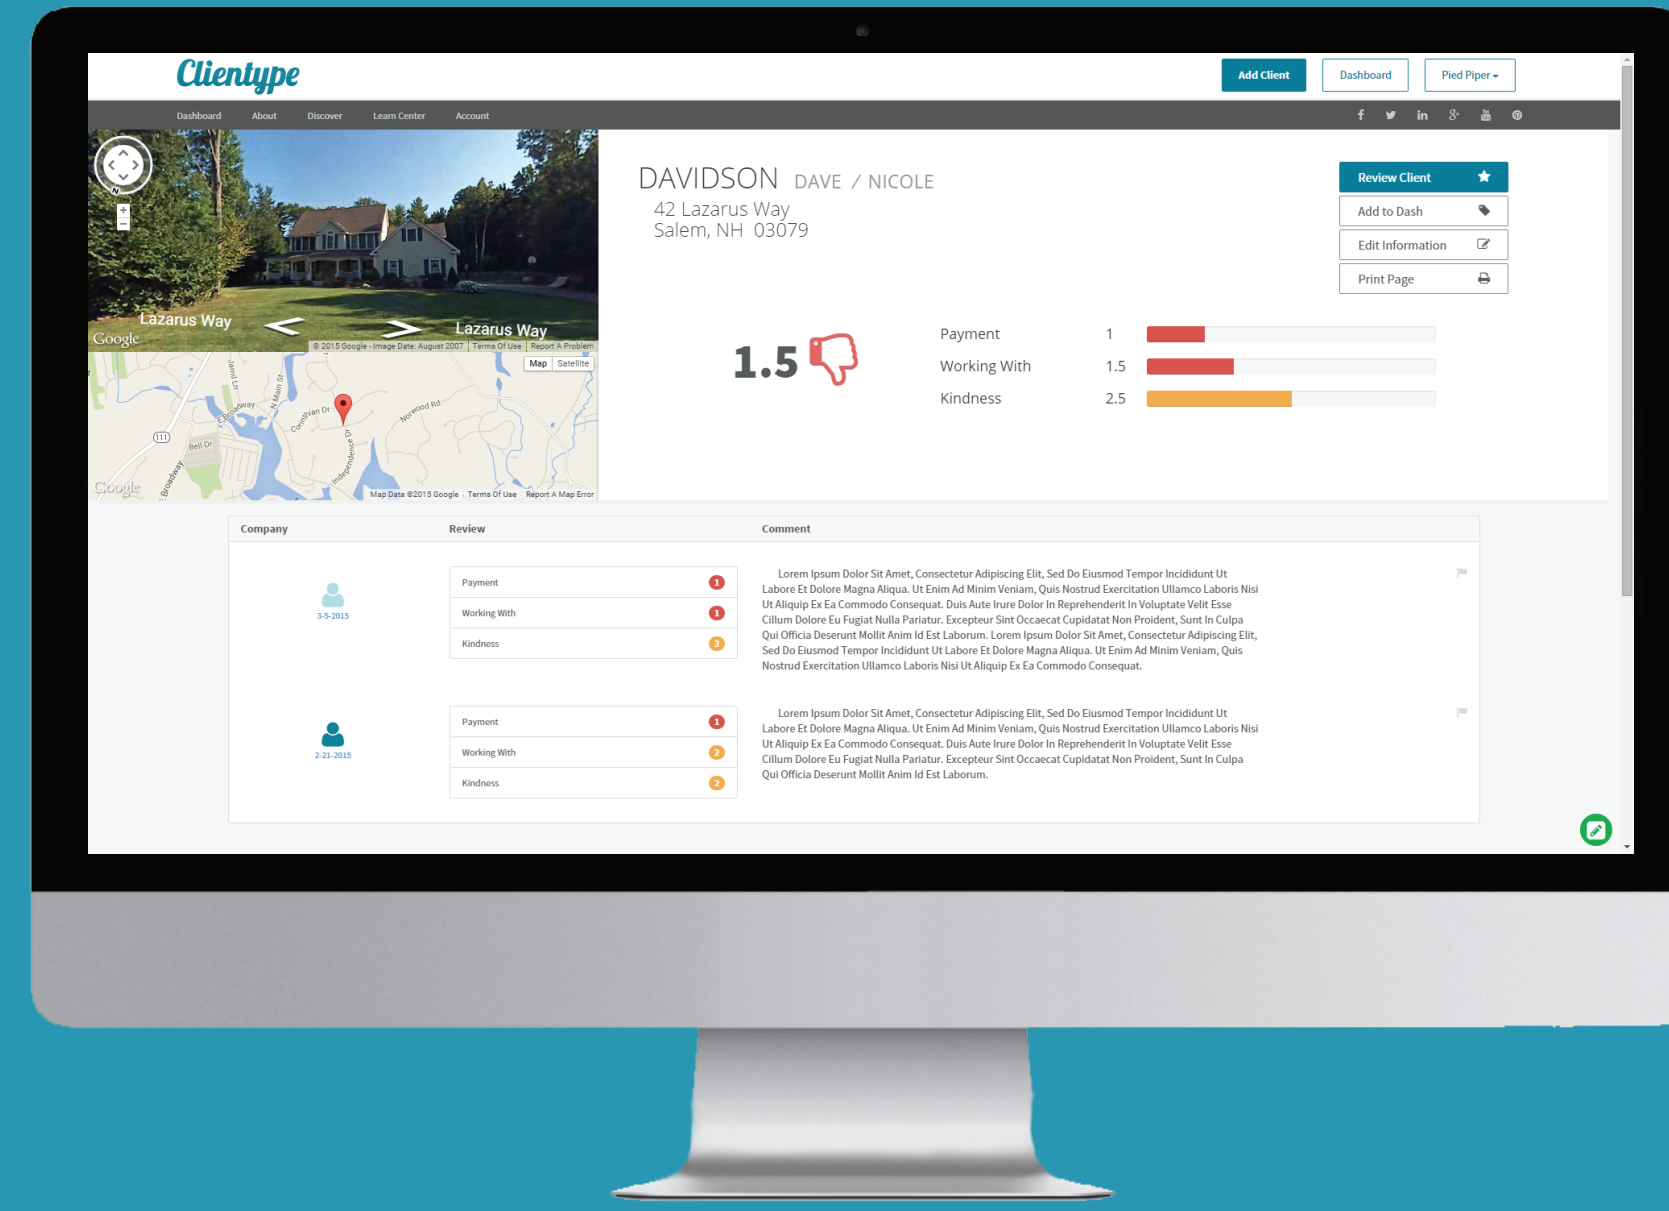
Clientype

Add Client Dashboard Pied Piper

Dashboard About Discover Learn Center Account

Lazarus Way
Google
Lazarus Way
© 2015 Google - Image Date: August 2007 Terms Of Use Report A Problem

Map Satellite

Jamie Ln N Main St Broadway Carrivan Dr Norwood Rd Independence Dr Bell Dr Broadway 111
Google
Map Data ©2015 Google Terms Of Use Report A Map Error

DAVIDSON DAVE / NICOLE
42 Lazarus Way
Salem, NH 03079

Review Client
Add to Dash
Edit Information
Print Page

1.5

Payment 1
Working With 1.5
Kindness 2.5

| Company | Review | Comment |
|---|---|---|
| 3-5-2015 | Payment 1<br>Working With 1<br>Kindness 3 | Lorem Ipsum Dolor Sit Amet, Consectetur Adipiscing Elit, Sed Do Eiusmod Tempor Incididunt Ut Labore Et Dolore Magna Aliqua. Ut Enim Ad Minim Veniam, Quis Nostrud Exercitation Ullamco Laboris Nisi Ut Aliquip Ex Ea Commodo Consequat. Duis Aute Irure Dolor In Reprehenderit In Voluptate Velit Esse Cillum Dolore Eu Fugiat Nulla Pariatur. Excepteur Sint Occaecat Cupidatat Non Proident, Sunt In Culpa Qui Officia Deserunt Mollit Anim Id Est Laborum. Lorem Ipsum Dolor Sit Amet, Consectetur Adipiscing Elit, Sed Do Eiusmod Tempor Incididunt Ut Labore Et Dolore Magna Aliqua. Ut Enim Ad Minim Veniam, Quis Nostrud Exercitation Ullamco Laboris Nisi Ut Aliquip Ex Ea Commodo Consequat. |
| 2-21-2015 | Payment 1<br>Working With 2<br>Kindness 2 | Lorem Ipsum Dolor Sit Amet, Consectetur Adipiscing Elit, Sed Do Eiusmod Tempor Incididunt Ut Labore Et Dolore Magna Aliqua. Ut Enim Ad Minim Veniam, Quis Nostrud Exercitation Ullamco Laboris Nisi Ut Aliquip Ex Ea Commodo Consequat. Duis Aute Irure Dolor In Reprehenderit In Voluptate Velit Esse Cillum Dolore Eu Fugiat Nulla Pariatur. Excepteur Sint Occaecat Cupidatat Non Proident, Sunt In Culpa Qui Officia Deserunt Mollit Anim Id Est Laborum. |